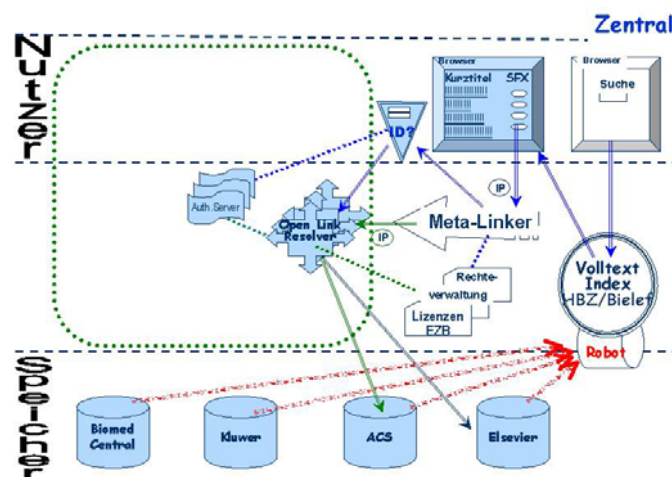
Zentral

Nutzer

Browser
Kurztitel SFX

Browser
Suche

ID?

Auth. Server

Open Link Reselver

IP

IP

Meta-Linker

Rechteverwaltung

Lizenzen EZB

Volltext Index HBZ/Bielef

Robot

Speicher

Biomed Central

Kluwer

ACS

Elsevier